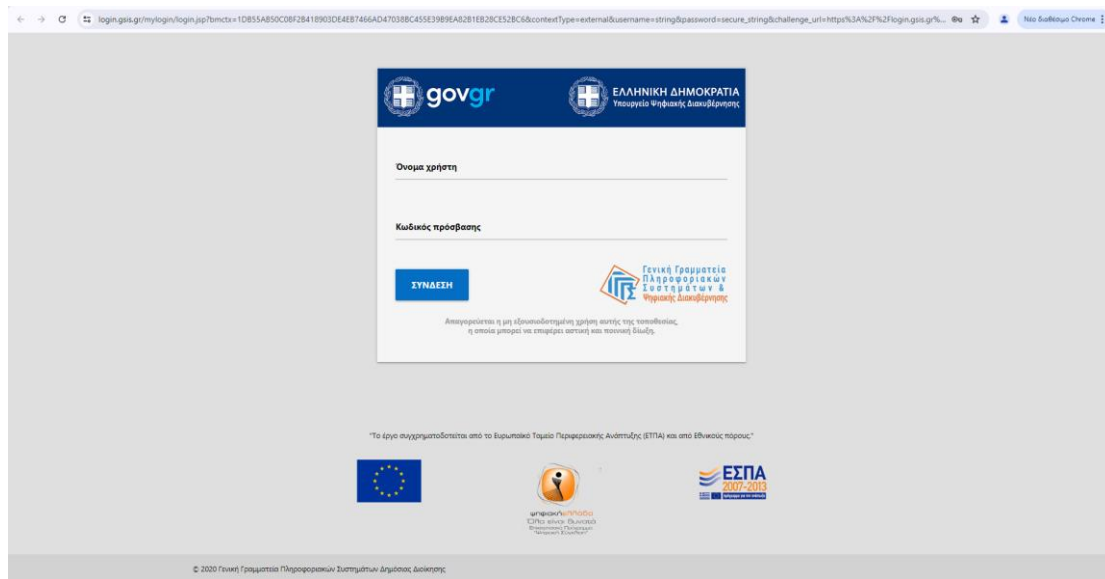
login.gsis.gr/mylogin/login.jsp?bmctx=1DB55AB50C08F2B418903DE4EB7466AD47038BC455E39B9EA82B1EB28CE52BC6&contextType=external&username=string&password=secure_string&challenge_url=https%3A%2F%2Flogin.gsis.gr%...

Νέο Διαθέσιμο Chrome

govgr

ΕΛΛΗΝΙΚΗ ΔΗΜΟΚΡΑΤΙΑ
Υπουργείο Ψηφιακής Διακυβέρνησης

Όνομα χρήστη

Κωδικός πρόσβασης

ΣΥΝΔΕΣΗ

Γενική Γραμματεία Πληροφοριακών Συστημάτων & Ψηφιακής Διακυβέρνησης

Απαγορεύεται η μη εξουσιοδοτημένη χρήση αυτής της τοποθεσίας, η οποία μπορεί να επιφέρει αστική και ποινική δίωξη.

"Το έργο συγχρηματοδοτείται από το Ευρωπαϊκό Ταμείο Περιφερειακής Ανάπτυξης (ΕΤΠΑ) και από Εθνικούς πόρους."

ψηφιακήελλάδα
Όλα είναι δυνατά
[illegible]

ΕΣΠΑ
2007-2013

© 2020 Γενική Γραμματεία Πληροφοριακών Συστημάτων Δημόσιας Διοίκησης